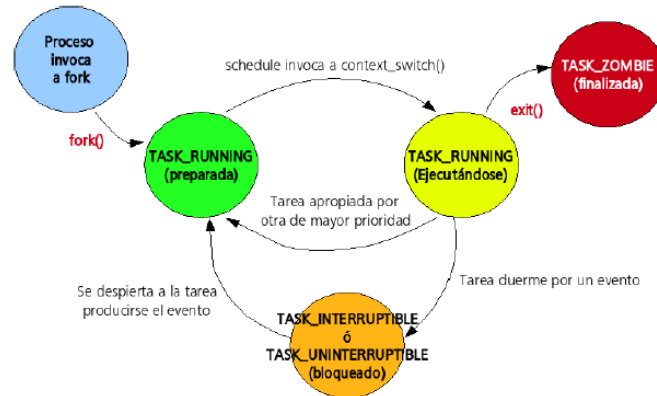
Proceso invoca a fork

schedule invoca a context_switch()

TASK_ZOMBIE (finalizada)

exit()

fork()

TASK_RUNNING (preparada)

TASK_RUNNING (Ejecutándose)

Tarea apropiada por otra de mayor prioridad

Se despierta a la tarea producirse el evento

Tarea duerme por un evento

TASK_INTERRUPTIBLE ó TASK_UNINTERRUPTIBLE (bloqueado)